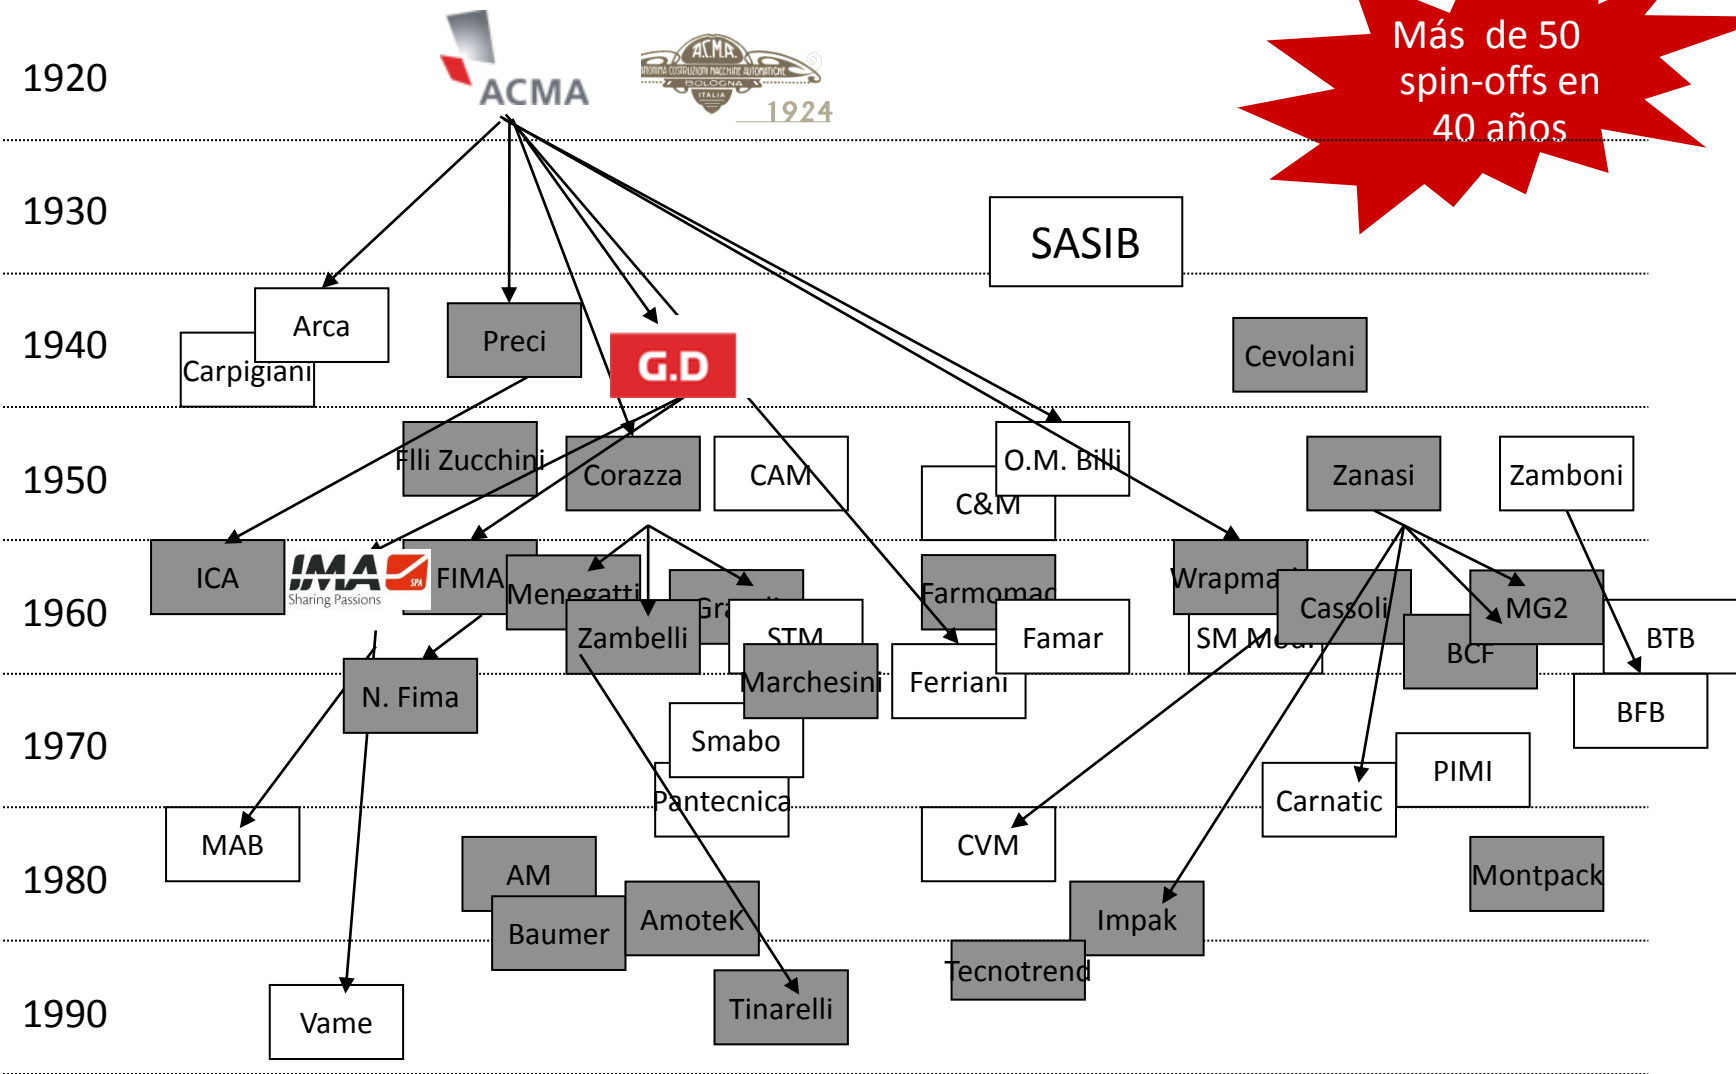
1920
ACMA
ACMA
ANONIMA COSTRUZIONI MACCHINE AUTOMATICHE
BOLOGNA
ITALIA
1924
Más de 50 spin-offs en 40 años
1930
SASIB
1940
Arca
Carpigiani
Preci
G.D
Cevolani
1950
Flli Zucchini
Corazza
CAM
C&M
O.M. Billi
Zanasi
Zamboni
1960
ICA
IMA SPA
Sharing Passions
FIMA
Menegatti
Gra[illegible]
Zambelli
STM
Marchesini
Farmomac
Famar
Ferriani
Wrapma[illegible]
SM Med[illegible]
Cassoli
BCF
MG2
BTB
BFB
N. Fima
1970
Smabo
Pantecnica
PIMI
Carnatic
MAB
CVM
1980
AM
Baumer
AmoteK
Impak
Montpack
Tecnotrend
1990
Vame
Tinarelli